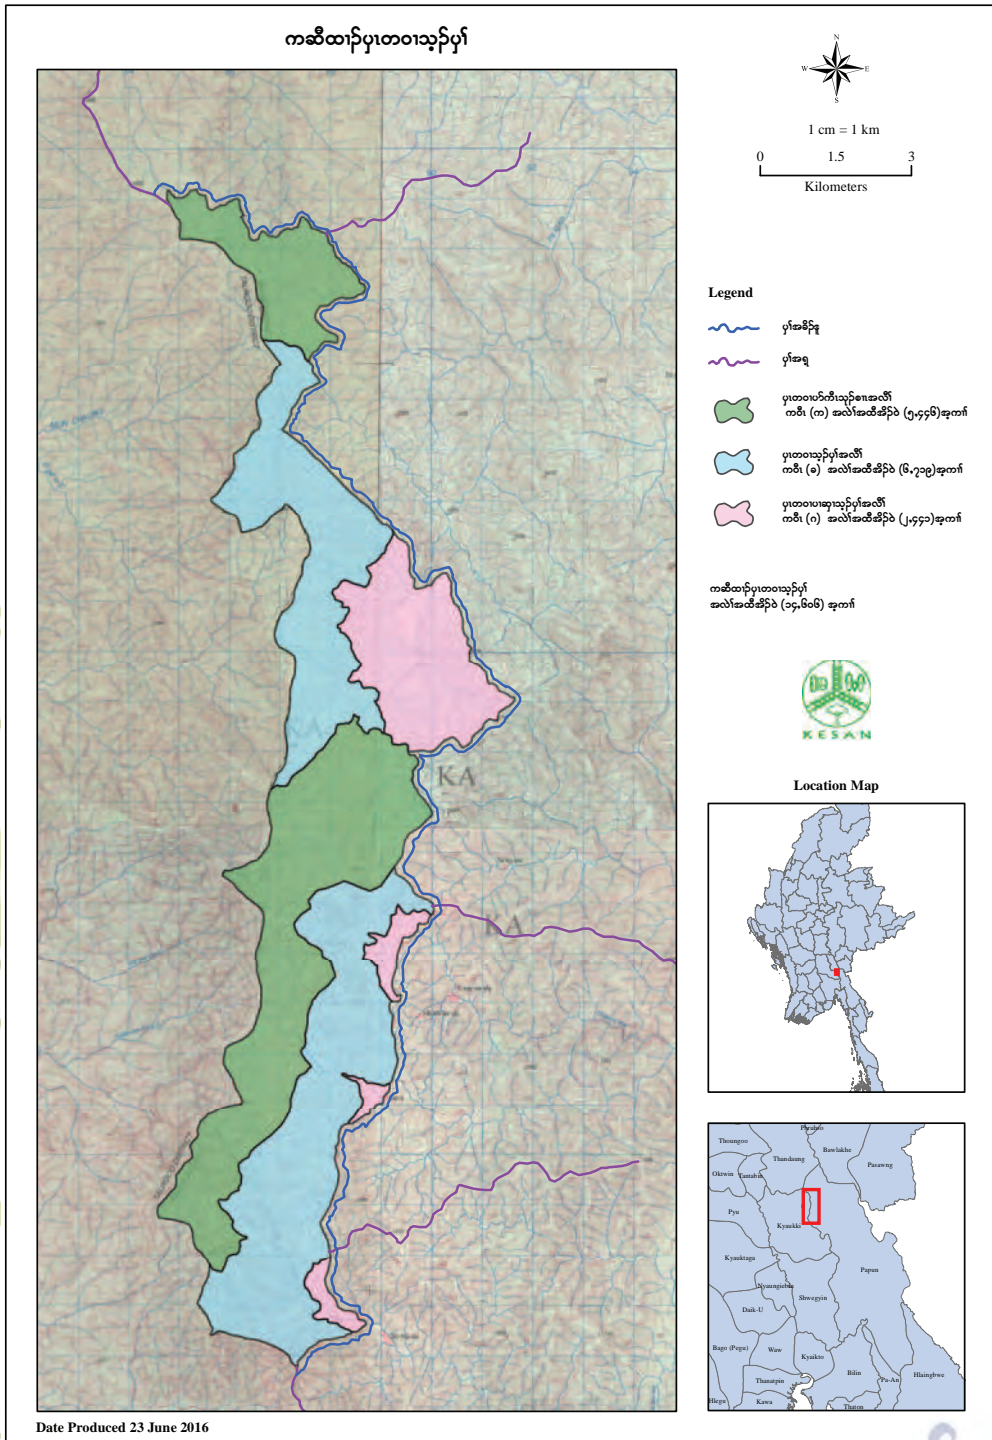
ကဆီထၢၣ်ပှၤတဝၢသ့ၣ်ပှၢ်

N
W E
S

1 cm = 1 km

0 1.5 3
Kilometers

Legend

ပှၢ်အခိၣ်န့

ပှၢ်အရ့

ပှၤတဝၢပာ်ကီၤသ့ၣ်စၢၤအလီၢ်
ကဝီၤ (က) အလဲၢ်အထီဒိၣ်ဝဲ (၅,၄၄၆)ဧ့ကၢ်

ပှၤတဝၢသ့ၣ်ပှၢ်အလီၢ်
ကဝီၤ (ခ) အလဲၢ်အထီဒိၣ်ဝဲ (၆,၇၁၉)ဧ့ကၢ်

ပှၤတဝၢပၢဆှာသ့ၣ်ပှၢ်အလီၢ်
ကဝီၤ (ဂ) အလဲၢ်အထီဒိၣ်ဝဲ (၂,၄၄၁)ဧ့ကၢ်

ကဆီထၢၣ်ပှၤတဝၢသ့ၣ်ပှၢ်
အလဲၢ်အထီဒိၣ်ဝဲ (၁၄,၆၀၆) ဧ့ကၢ်

KESAN

KA

KA

Location Map

Thoungoo
Phruhso
Bawlakhe
Thandaung
Pasawng
Oktwin
Tantabin
Pyu
Kyaukki
Kyauktaga
Papun
Nyaunglebin
Shwegyin
Daik-U
Bago (Pegu)
Waw
Kyaikto
Bilin
Pa-An
Hlaingbwe
Thanatpin
Hlegu
Kawa
Thaton

Date Produced 23 June 2016